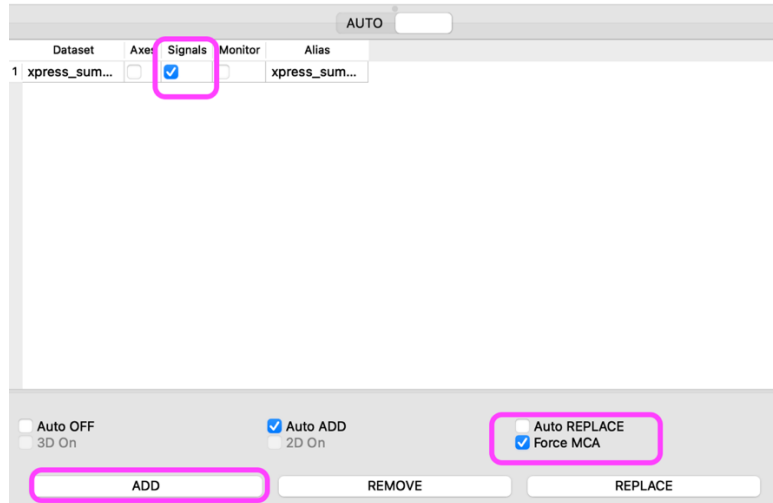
AUTO

| | Dataset | Axes | Signals | Monitor | Alias |
|---|---|---|---|---|---|
| 1 | xpress_sum... | ☐ | ☑ | ☐ | xpress_sum... |

☐ Auto OFF
☐ 3D On

☑ Auto ADD
☐ 2D On

☐ Auto REPLACE
☑ Force MCA

ADD

REMOVE

REPLACE